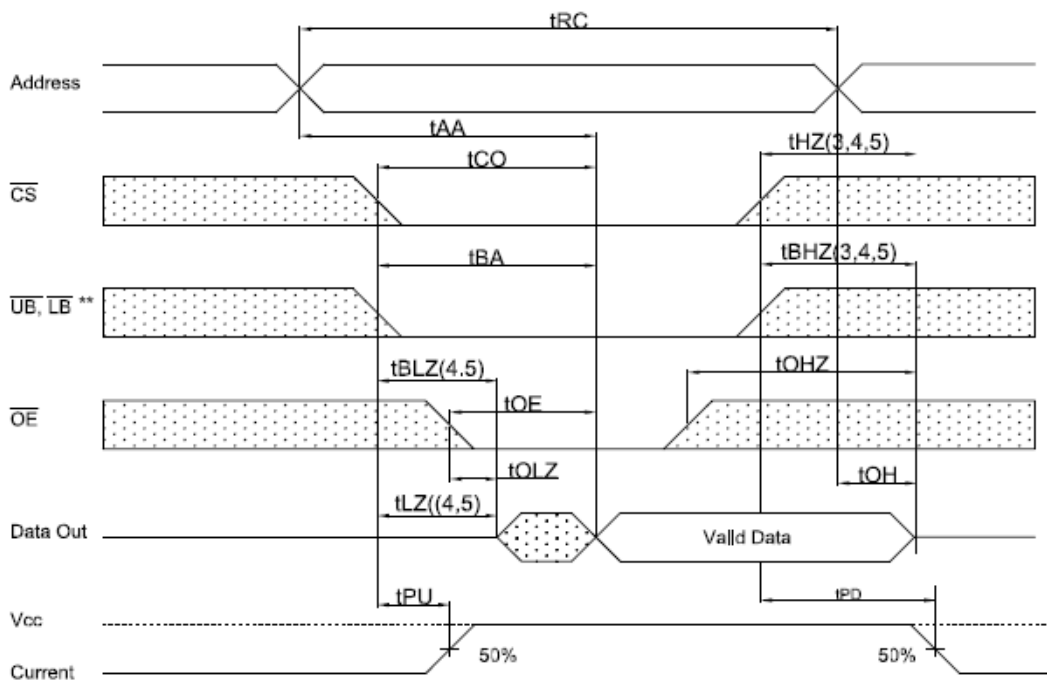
tRC

Address

tAA

tHZ(3,4,5)

tCO

$\overline{CS}$

tBA

tBHZ(3,4,5)

$\overline{UB}$, $\overline{LB}$ **

tBLZ(4,5)

tOHZ

tOE

$\overline{OE}$

tOLZ

tOH

tLZ((4,5)

Data Out

Va|ld Data

tPU

tPD

Vcc

50%

50%

Current